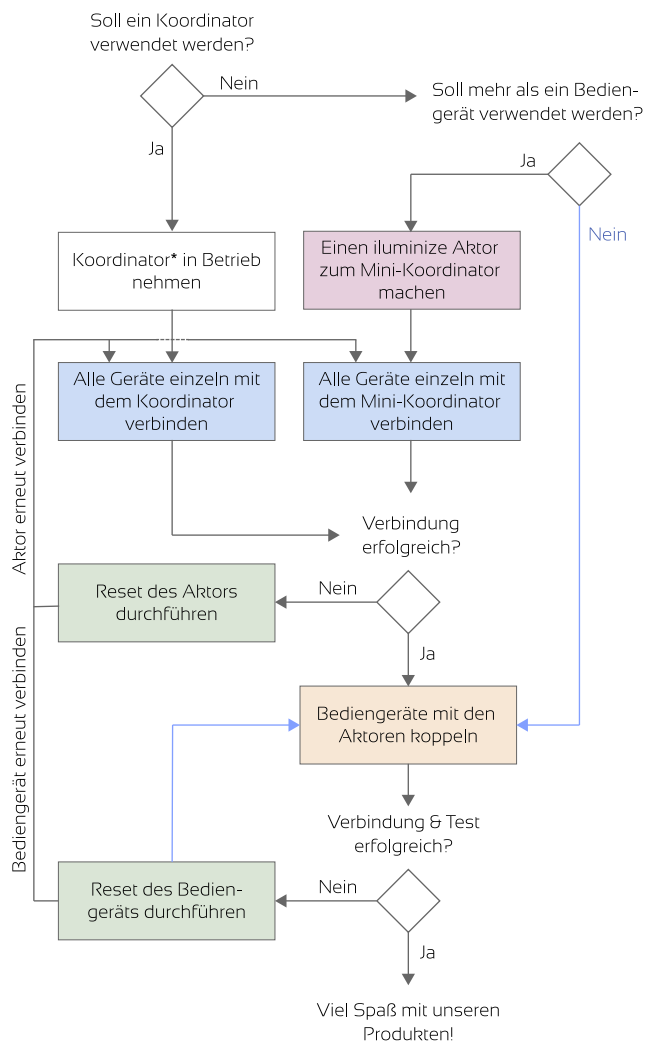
Soll ein Koordinator verwendet werden?

Nein

Soll mehr als ein Bediengerät verwendet werden?

Ja

Ja

Nein

Koordinator* in Betrieb nehmen

Einen iluminize Aktor zum Mini-Koordinator machen

Alle Geräte einzeln mit dem Koordinator verbinden

Alle Geräte einzeln mit dem Mini-Koordinator verbinden

Aktor erneut verbinden

Verbindung erfolgreich?

Reset des Aktors durchführen

Nein

Ja

Bediengerät erneut verbinden

Bediengeräte mit den Aktoren koppeln

Verbindung & Test erfolgreich?

Reset des Bediengeräts durchführen

Nein

Ja

Viel Spaß mit unseren Produkten!